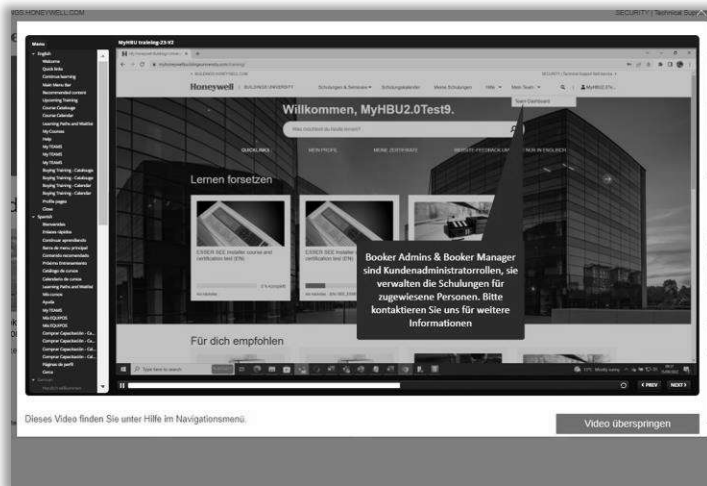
ASS.HONEYWELL.COM

SECURITY | Technical Supp

Menu

English

Welcome

Quick links

Continue learning

Main Menu Bar

Recommended content

Upcoming Training

Course Catalogue

Course Calendar

Learning Paths and Maithe

My Courses

Help

My TEAMS

My TEAMS

My TEAMS

Buying Training - Catalogue

Buying Training - Catalogue

Buying Training - Calendar

Buying Training - Calendar

Profile pages

Close

Spanish

Bienvenidos

Enlaces rápidos

Continuar aprendiendo

Barra de menu principal

Contenido recomendado

Próximos Entrenamiento

Catálogo de cursos

Calendario de cursos

Learning Paths and Maithe

Mis cursos

Ayuda

MY TEAMS

Mis EQUIPOS

Mis EQUIPOS

Comprar Capacitación - Ca...

Comprar Capacitación - Ca...

Comprar Capacitación - Ca...

Comprar Capacitación - Ca...

Páginas de perfil

Cerca

German

MyHBU training-23-V2

Honeywell | BUILDING UNIVERSITY

Schulungen & Seminare

Schulungskalender

Meine Schulungen

Hilfe

Mein Team

Team Dashboard

Willkommen, MyHBU2.0Test9.

QUICK LINKS

MEIN PROFIL

MEINE ZERTIFIKATE

Lernen forsetzen

EXSER SEE Installer course and certification test (EN)

EXSER SEE Installer certification test (EN)

Booker Admins & Booker Manager sind Kundenadministratorrollen, sie verwalten die Schulungen für zugewiesene Personen. Bitte kontaktieren Sie uns für weitere Informationen

Für dich empfohlen

Type here to search

< PREV

NEXT >

Dieses Video finden Sie unter Hilfe im Navigationsmenü.

Video überspringen